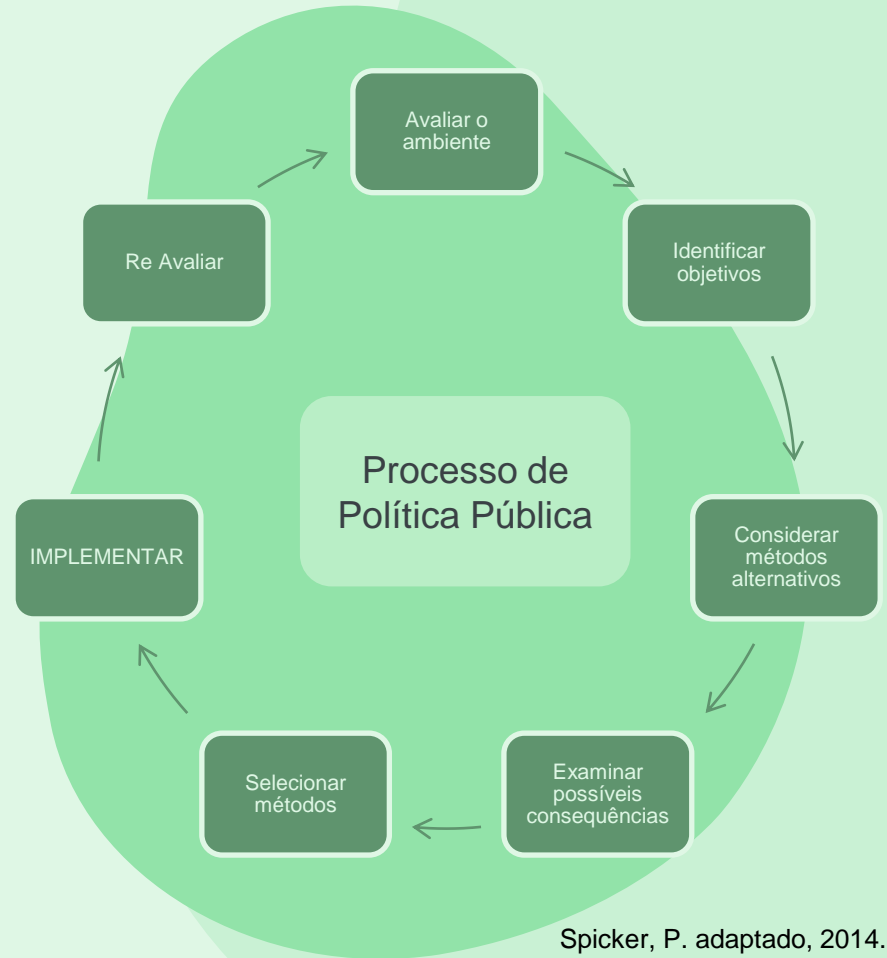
Avaliar o ambiente

Identificar objetivos

Considerar métodos alternativos

Examinar possíveis consequências

Selecionar métodos

IMPLEMENTAR

Re Avaliar

Processo de Política Pública

Spicker, P. adaptado, 2014.